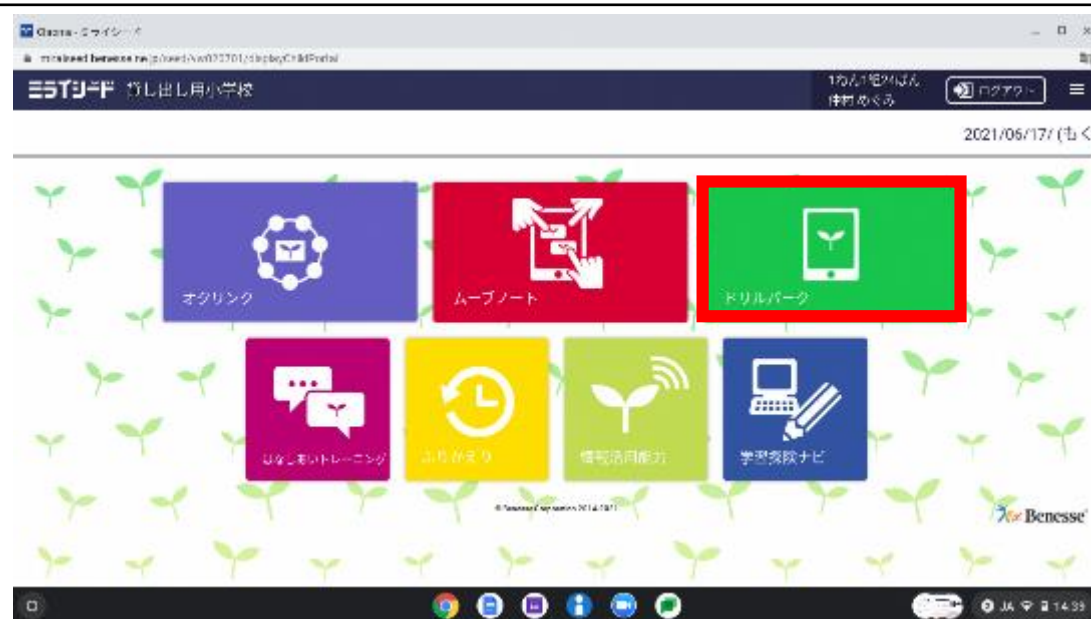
Classa - ミライシード

miraiseed.benesse.ne.jp/seed/vw0 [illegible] /displayChildPortal

ミライシード 貸し出し用小学校

1ねん1組?ばん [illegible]

ログアウト

2021/06/17/(も

オクリンク

ムーブノート

ドリルパーク

はなしあいトレーニング

ふりかえり

情報活用能力

学習探検ナビ

© Benesse Corporation 2014-2021

Benesse

JA 14:39